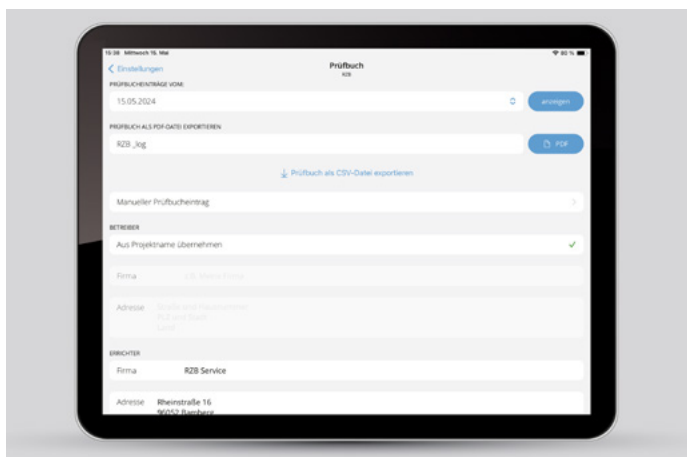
10:38 Mittwoch 15. Mai

80 %

Einstellungen

Prüfbuch

RZB

PRÜFBUCHEINTRÄGE VOM:

15.05.2024

anzeigen

PRÜFBUCH ALS PDF-DATEI EXPORTIEREN

RZB _log

PDF

Prüfbuch als CSV-Datei exportieren

Manueller Prüfbucheintrag

BETREIBER

Aus Projektname übernehmen

Firma

z.B. Meine Firma

Adresse

Straße und Hausnummer
PLZ und Stadt
Land

ERRICHTER

Firma

RZB Service

Adresse

Rheinstraße 16
96052 Bamberg